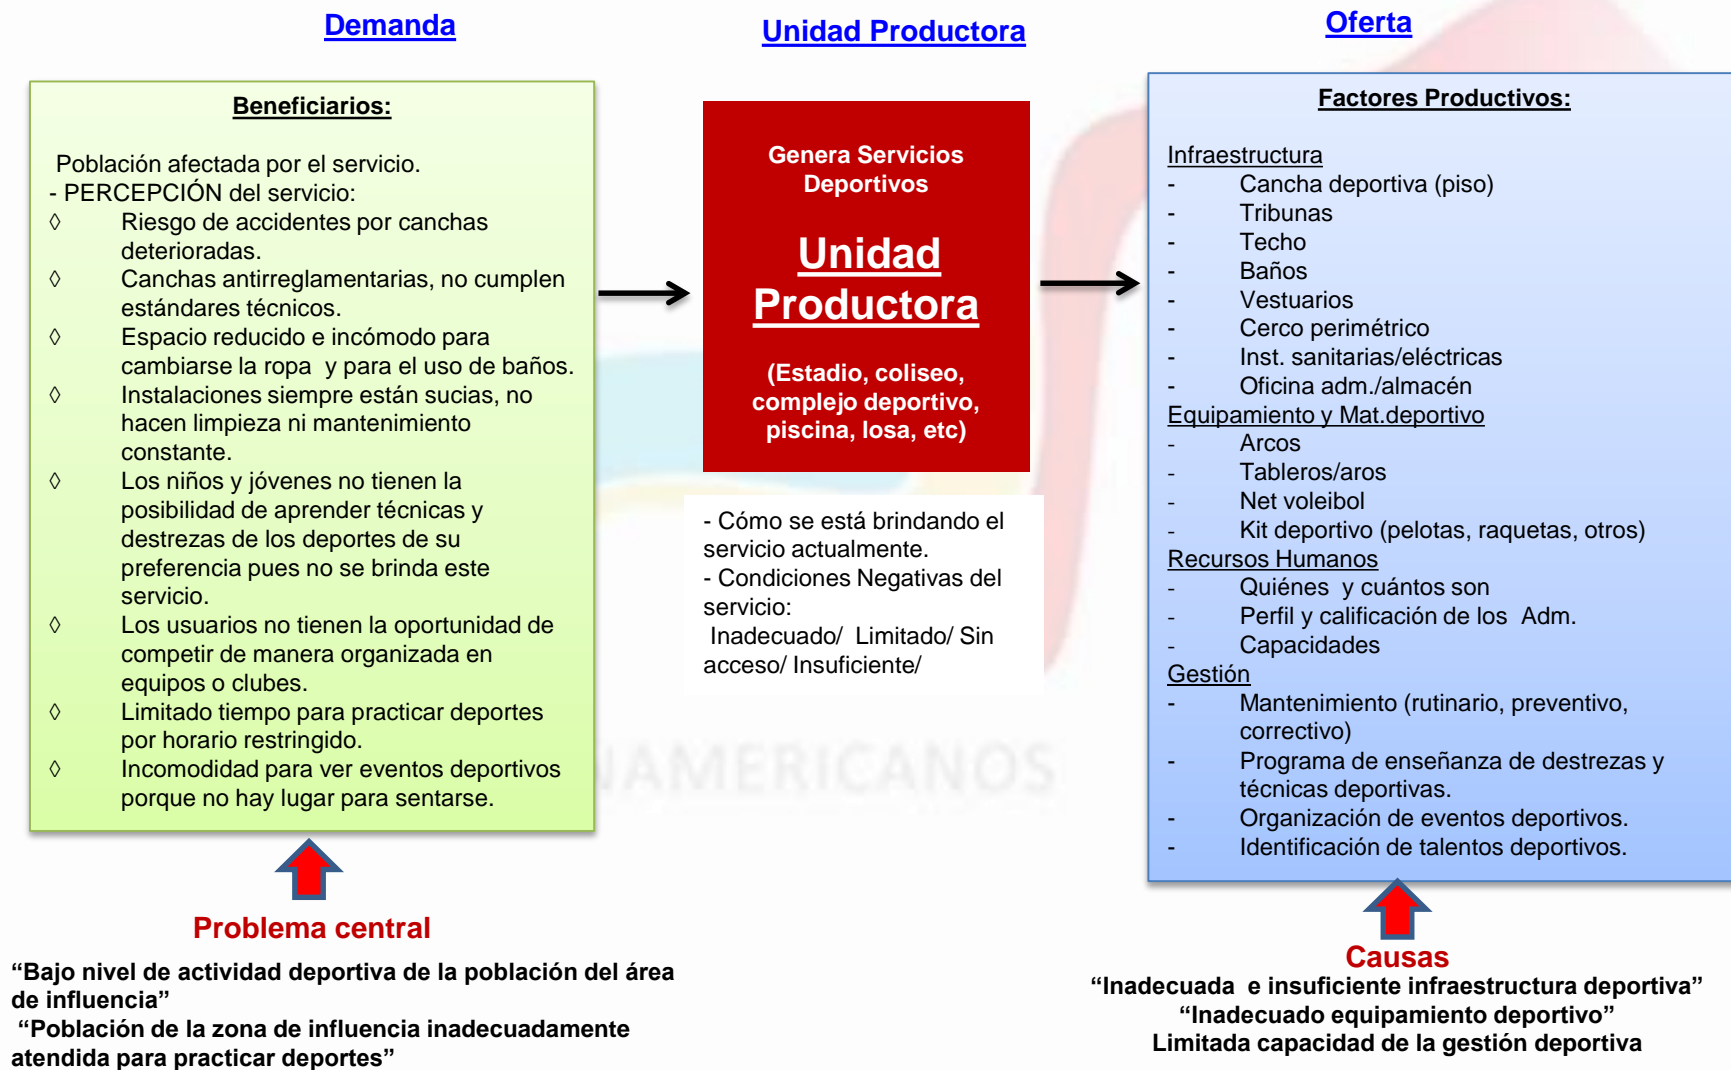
Demanda

Unidad Productora

Oferta

Beneficiarios:

Población afectada por el servicio.
- PERCEPCIÓN del servicio:
◊ Riesgo de accidentes por canchas deterioradas.
◊ Canchas antirreglamentarias, no cumplen estándares técnicos.
◊ Espacio reducido e incómodo para cambiarse la ropa y para el uso de baños.
◊ Instalaciones siempre están sucias, no hacen limpieza ni mantenimiento constante.
◊ Los niños y jóvenes no tienen la posibilidad de aprender técnicas y destrezas de los deportes de su preferencia pues no se brinda este servicio.
◊ Los usuarios no tienen la oportunidad de competir de manera organizada en equipos o clubes.
◊ Limitado tiempo para practicar deportes por horario restringido.
◊ Incomodidad para ver eventos deportivos porque no hay lugar para sentarse.

Genera Servicios Deportivos

Unidad Productora

(Estadio, coliseo, complejo deportivo, piscina, losa, etc)

- Cómo se está brindando el servicio actualmente.
- Condiciones Negativas del servicio:
Inadecuado/ Limitado/ Sin acceso/ Insuficiente/

Factores Productivos:

Infraestructura
- Cancha deportiva (piso)
- Tribunas
- Techo
- Baños
- Vestuarios
- Cerco perimétrico
- Inst. sanitarias/eléctricas
- Oficina adm./almacén
Equipamiento y Mat.deportivo
- Arcos
- Tableros/aros
- Net voleibol
- Kit deportivo (pelotas, raquetas, otros)
Recursos Humanos
- Quiénes y cuántos son
- Perfil y calificación de los Adm.
- Capacidades
Gestión
- Mantenimiento (rutinario, preventivo, correctivo)
- Programa de enseñanza de destrezas y técnicas deportivas.
- Organización de eventos deportivos.
- Identificación de talentos deportivos.

AMERICANOS

Problema central
“Bajo nivel de actividad deportiva de la población del área de influencia”
“Población de la zona de influencia inadecuadamente atendida para practicar deportes”

Causas
“Inadecuada e insuficiente infraestructura deportiva”
“Inadecuado equipamiento deportivo”
Limitada capacidad de la gestión deportiva